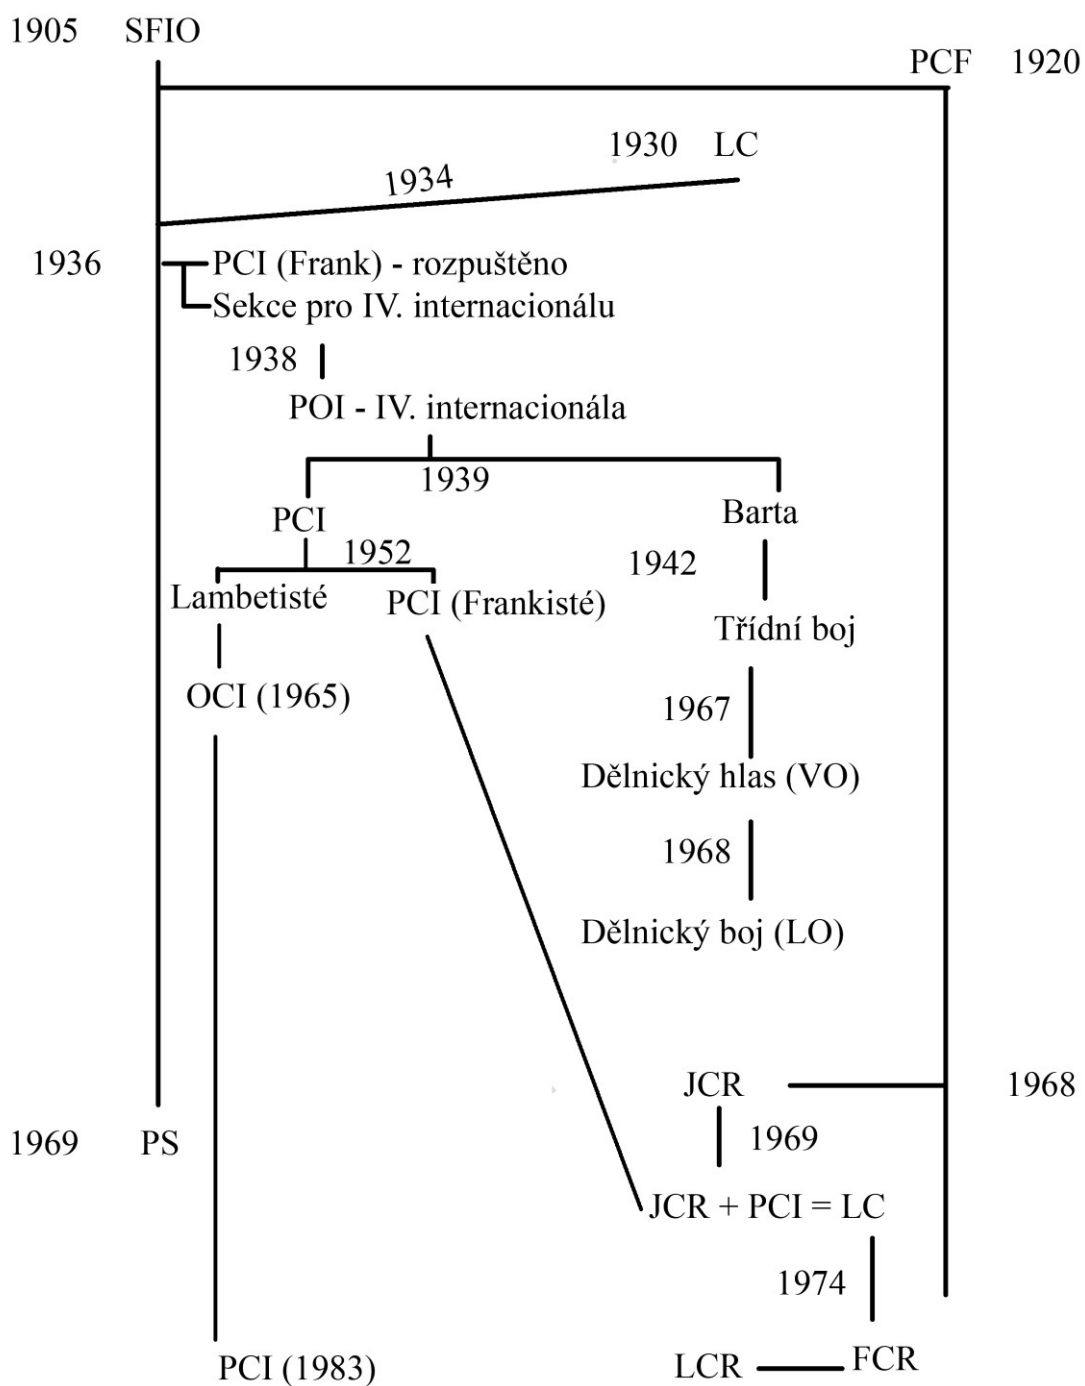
1905 SFIO

PCF 1920

1930 LC

1934

1936 PCI (Frank) - rozpuštěno
Sekce pro IV. internacionálu

1938

POI - IV. internacionála

1939

PCI

Barta

1952

1942

Lambetisté

PCI (Frankisté)

Třídní boj

OCI (1965)

1967

Dělnický hlas (VO)

1968

Dělnický boj (LO)

JCR

1968

1969 PS

1969

JCR + PCI = LC

1974

PCI (1983)

LCR — FCR